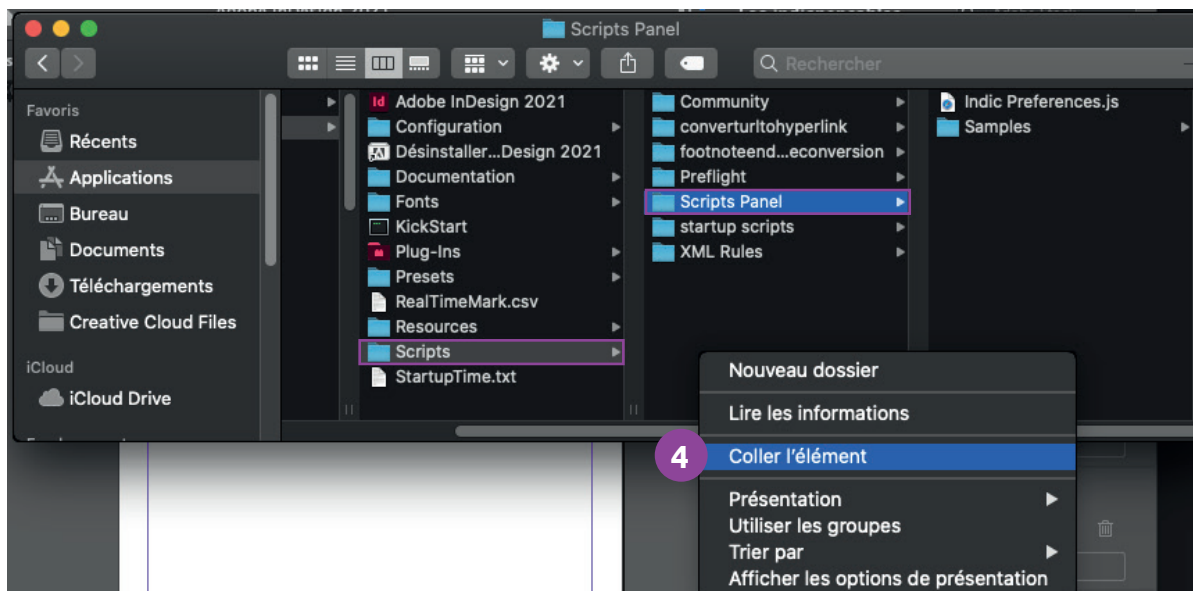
Scripts Panel

Rechercher

Favoris
Récents
Applications
Bureau
Documents
Téléchargements
Creative Cloud Files
iCloud
iCloud Drive

Adobe InDesign 2021
Configuration
Désinstaller...Design 2021
Documentation
Fonts
KickStart
Plug-Ins
Presets
RealTimeMark.csv
Resources
Scripts
StartupTime.txt

Community
converturltohyperlink
footnoteend...econversion
Preflight
Scripts Panel
startup scripts
XML Rules

Indic Preferences.js
Samples

Nouveau dossier
Lire les informations
4
Coller l'élément
Présentation
Utiliser les groupes
Trier par
Afficher les options de présentation